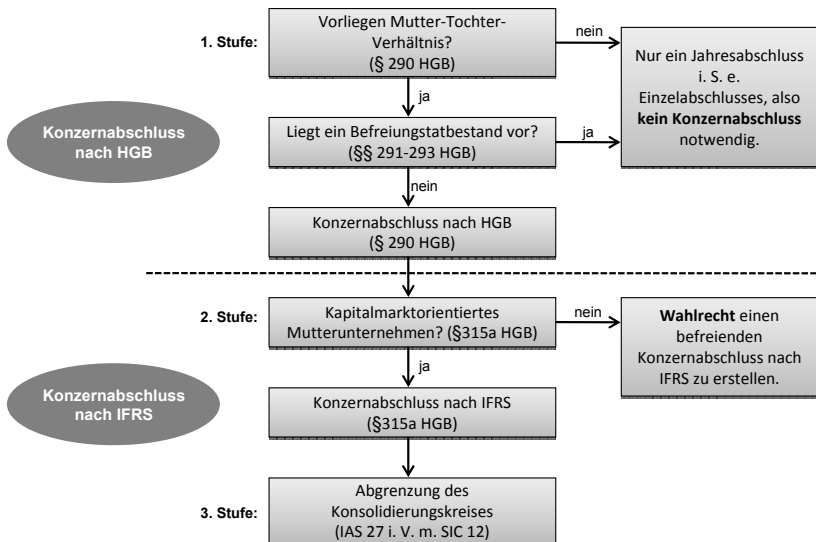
Konzernabschluss nach HGB

1. Stufe:

Vorliegen Mutter-Tochter-Verhältnis? (§ 290 HGB)

nein

Nur ein Jahresabschluss i. S. e. Einzelabschlusses, also **kein Konzernabschluss** notwendig.

ja

Liegt ein Befreiungstatbestand vor? (§§ 291-293 HGB)

ja

nein

Konzernabschluss nach HGB (§ 290 HGB)

Konzernabschluss nach IFRS

2. Stufe:

Kapitalmarktorientiertes Mutterunternehmen? (§315a HGB)

nein

**Wahlrecht** einen befreienden Konzernabschluss nach IFRS zu erstellen.

ja

Konzernabschluss nach IFRS (§315a HGB)

3. Stufe:

Abgrenzung des Konsolidierungskreises (IAS 27 i. V. m. SIC 12)